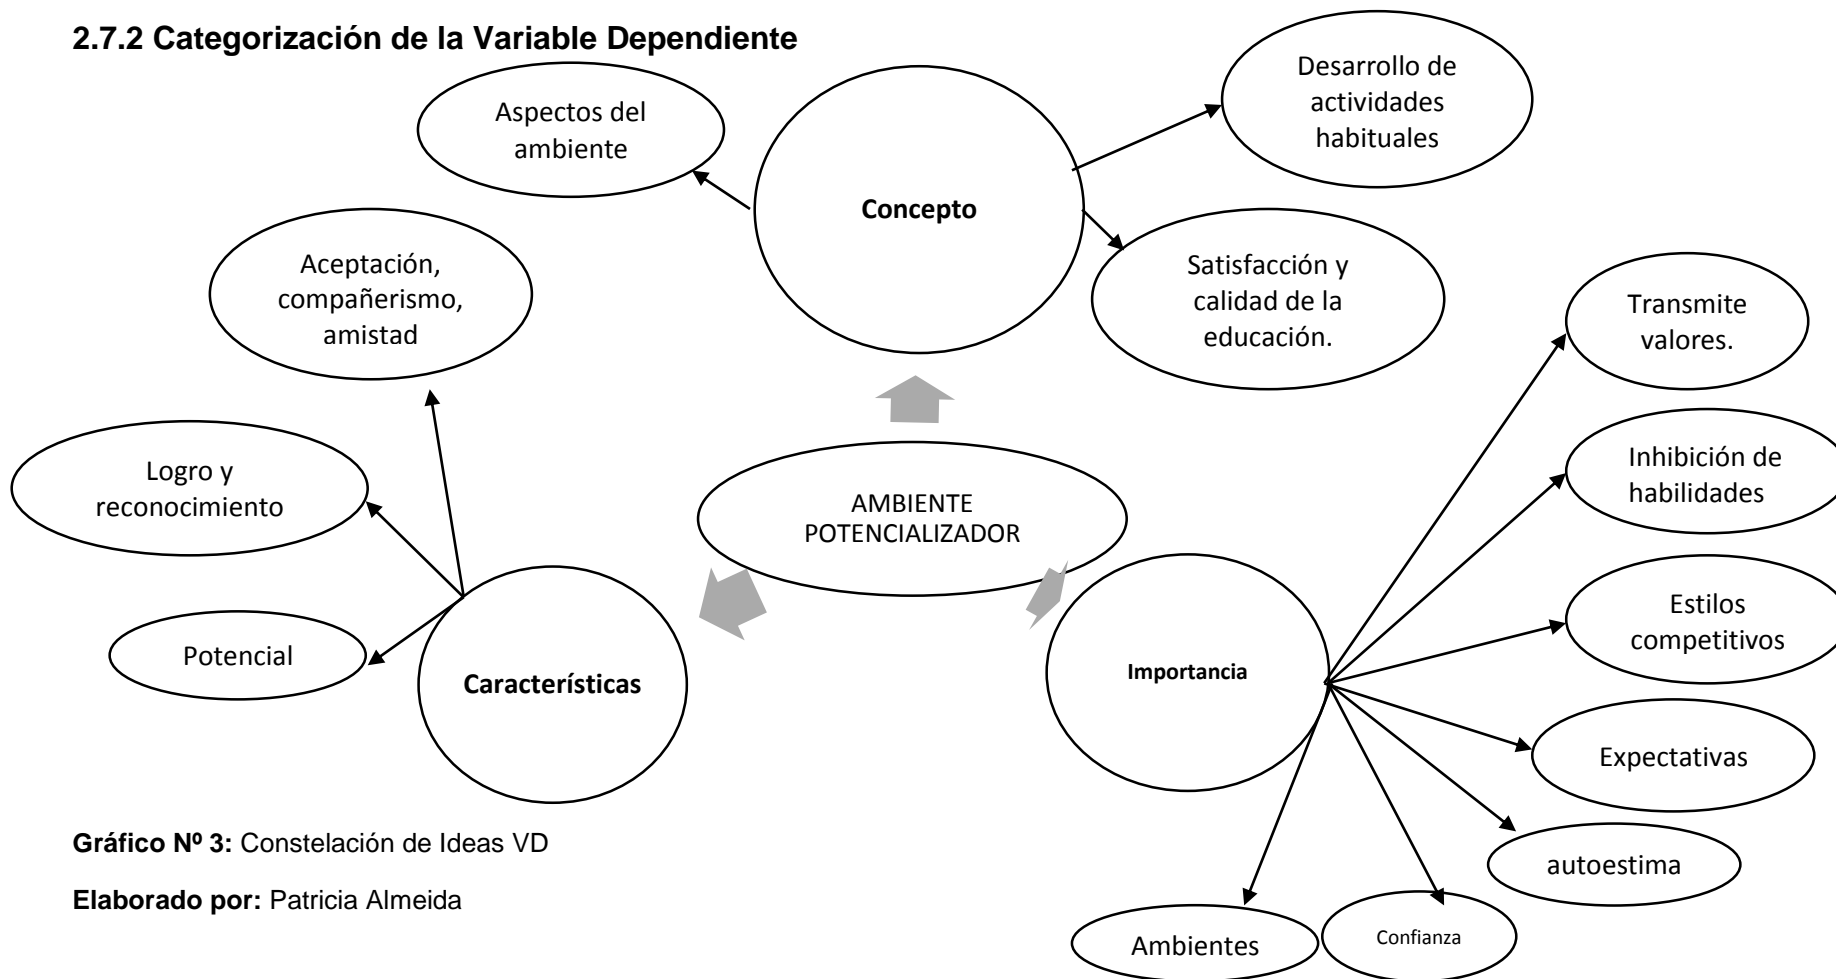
2.7.2 Categorización de la Variable Dependiente

Aspectos del ambiente

Concepto

Desarrollo de actividades habituales

Satisfacción y calidad de la educación.

Aceptación, compañerismo, amistad

Logro y reconocimiento

Potencial

Características

AMBIENTE POTENCIALIZADOR

Importancia

Transmite valores.

Inhibición de habilidades

Estilos competitivos

Expectativas

autoestima

Confianza

Ambientes

Gráfico Nº 3: Constelación de Ideas VD

Elaborado por: Patricia Almeida